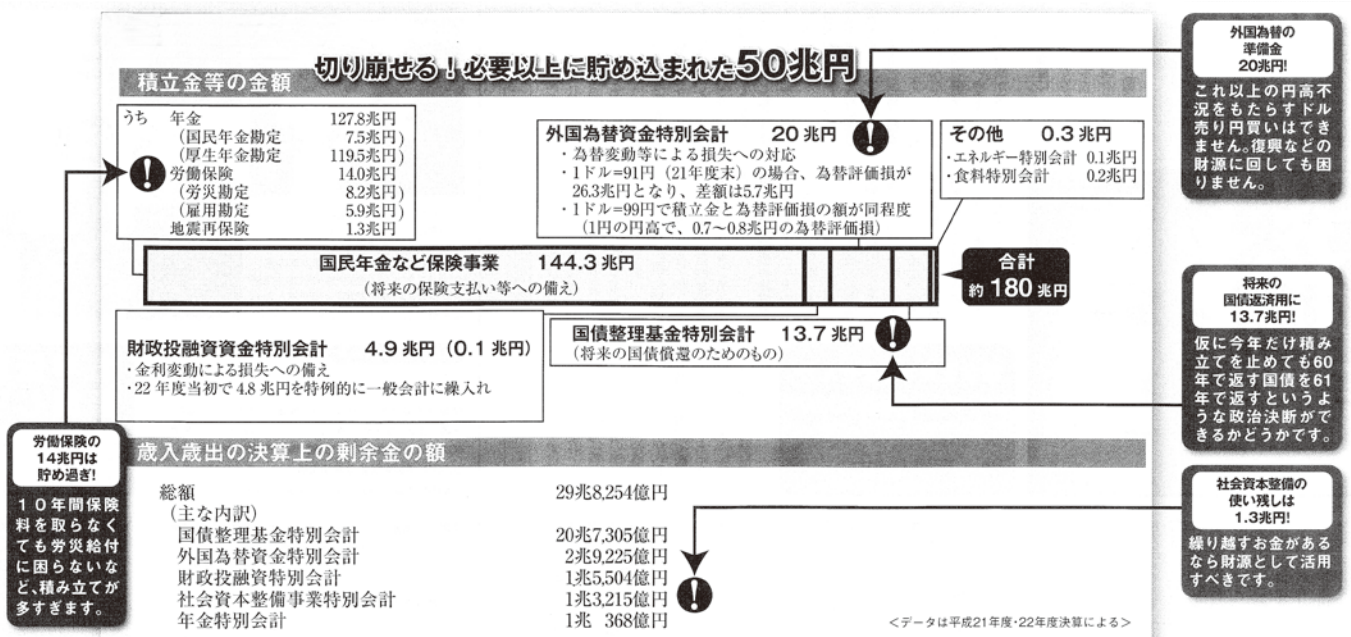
切り崩せる！必要以上に貯め込まれた50兆円

積立金等の金額

うち　年金　127.8兆円
（国民年金勘定　7.5兆円）
（厚生年金勘定　119.5兆円）
労働保険　14.0兆円
（労災勘定　8.2兆円）
（雇用勘定　5.9兆円）
地震再保険　1.3兆円

外国為替資金特別会計　20 兆円
・為替変動等による損失への対応
・1ドル=91円（21年度末）の場合、為替評価損が26.3兆円となり、差額は5.7兆円
・1ドル=99円で積立金と為替評価損の額が同程度（1円の円高で、0.7～0.8兆円の為替評価損）

その他　0.3 兆円
・エネルギー特別会計　0.1兆円
・食料特別会計　0.2兆円

外国為替の準備金20兆円!
これ以上の円高不況をもたらすドル売り円買いはできません。復興などの財源に回しても困りません。

国民年金など保険事業　144.3 兆円
（将来の保険支払い等への備え）

合計
約 180 兆円

財政投融資資金特別会計　4.9 兆円（0.1 兆円）
・金利変動による損失への備え
・22 年度当初で 4.8 兆円を特例的に一般会計に繰入れ

国債整理基金特別会計　13.7 兆円
（将来の国債償還のためのもの）

将来の国債返済用に13.7兆円!
仮に今年だけ積み立てを止めても60年で返す国債を61年で返すというような政治決断ができるかどうかです。

労働保険の14兆円は貯め過ぎ!
10年間保険料を取らなくても労災給付に困らないなど、積み立てが多すぎます。

歳入歳出の決算上の剰余金の額

総額　29兆8,254億円
（主な内訳）
国債整理基金特別会計　20兆7,305億円
外国為替資金特別会計　2兆9,225億円
財政投融資特別会計　1兆5,504億円
社会資本整備事業特別会計　1兆3,215億円
年金特別会計　1兆　368億円

社会資本整備の使い残しは1.3兆円!
繰り越すお金があるなら財源として活用すべきです。

<データは平成21年度・22年度決算による>